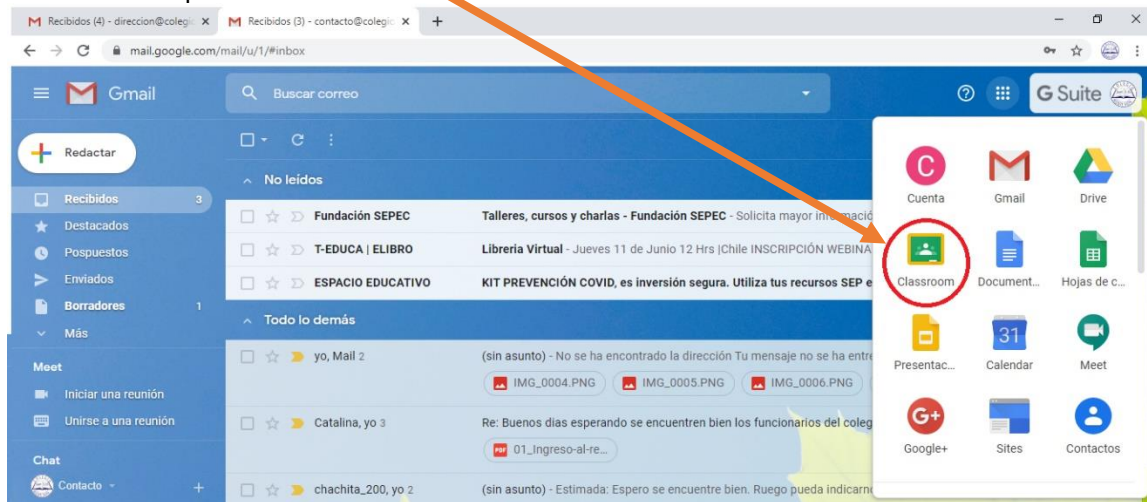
Recibidos (4) - direccion@colegi ×
Recibidos (3) - contacto@colegi ×
+
mail.google.com/mail/u/1/#inbox

Gmail
Buscar correo
G Suite

Redactar
Recibidos 3
Destacados
Pospuestos
Enviados
Borradores 1
Más

Meet
Iniciar una reunión
Unirse a una reunión

Chat
Contacto

No leídos
Fundación SEPEC
Talleres, cursos y charlas - Fundación SEPEC - Solicita mayor informació
T-EDUCA | ELIBRO
Libreria Virtual - Jueves 11 de Junio 12 Hrs |Chile INSCRIPCIÓN WEBINA
ESPACIO EDUCATIVO
KIT PREVENCIÓN COVID, es inversión segura. Utiliza tus recursos SEP e

Todo lo demás
yo, Mail 2
(sin asunto) - No se ha encontrado la dirección Tu mensaje no se ha entre
IMG_0004.PNG
IMG_0005.PNG
IMG_0006.PNG
Catalina, yo 3
Re: Buenos dias esperando se encuentren bien los funcionarios del coleg
01_Ingreso-al-re...
chachita_200, yo 2
(sin asunto) - Estimada: Espero se encuentre bien. Ruego pueda indicarn

Cuenta
Gmail
Drive
Classroom
Document...
Hojas de c...
Presentac...
31
Calendar
Meet
Google+
Sites
Contactos